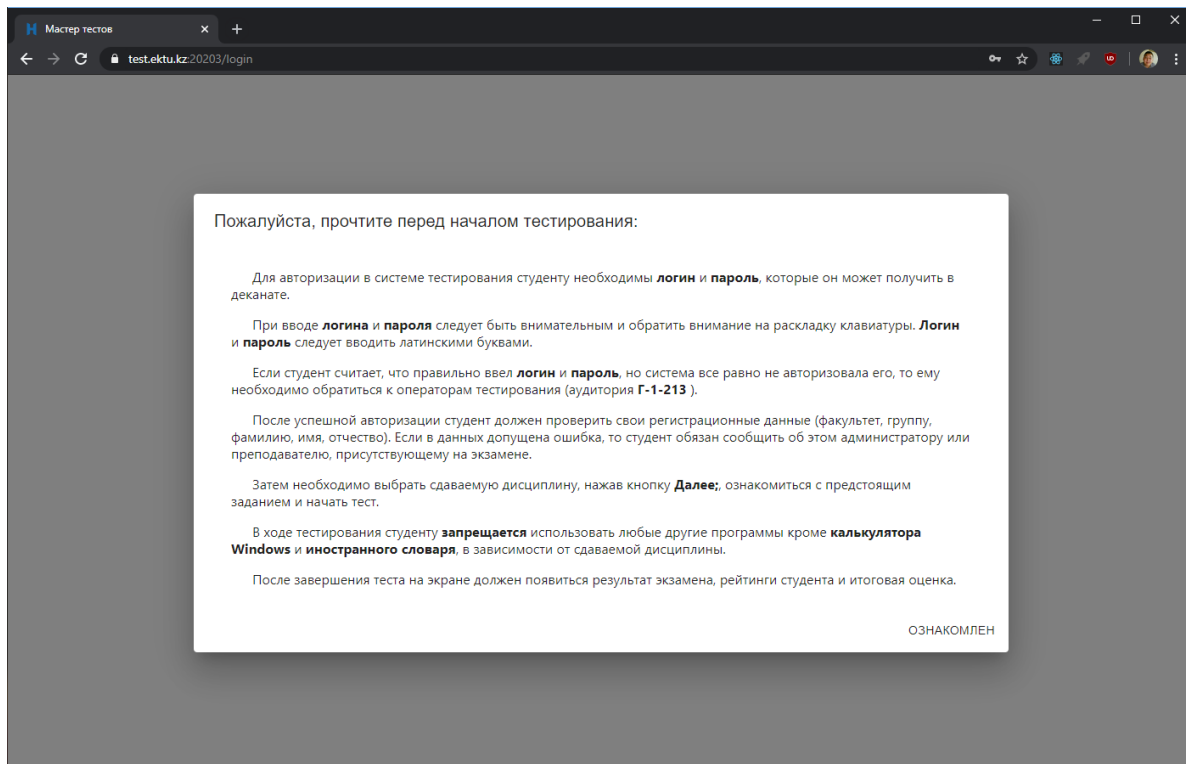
Мастер тестов
test.ektu.kz:20203/login

Пожалуйста, прочтите перед началом тестирования:

Для авторизации в системе тестирования студенту необходимы **логин** и **пароль**, которые он может получить в деканате.

При вводе **логина** и **пароля** следует быть внимательным и обратить внимание на раскладку клавиатуры. **Логин** и **пароль** следует вводить латинскими буквами.

Если студент считает, что правильно ввел **логин** и **пароль**, но система все равно не авторизовала его, то ему необходимо обратиться к операторам тестирования (аудитория **Г-1-213** ).

После успешной авторизации студент должен проверить свои регистрационные данные (факультет, группу, фамилию, имя, отчество). Если в данных допущена ошибка, то студент обязан сообщить об этом администратору или преподавателю, присутствующему на экзамене.

Затем необходимо выбрать сдаваемую дисциплину, нажав кнопку **Далее;**, ознакомиться с предстоящим заданием и начать тест.

В ходе тестирования студенту **запрещается** использовать любые другие программы кроме **калькулятора Windows** и **иностранного словаря**, в зависимости от сдаваемой дисциплины.

После завершения теста на экране должен появиться результат экзамена, рейтинги студента и итоговая оценка.

ОЗНАКОМЛЕН